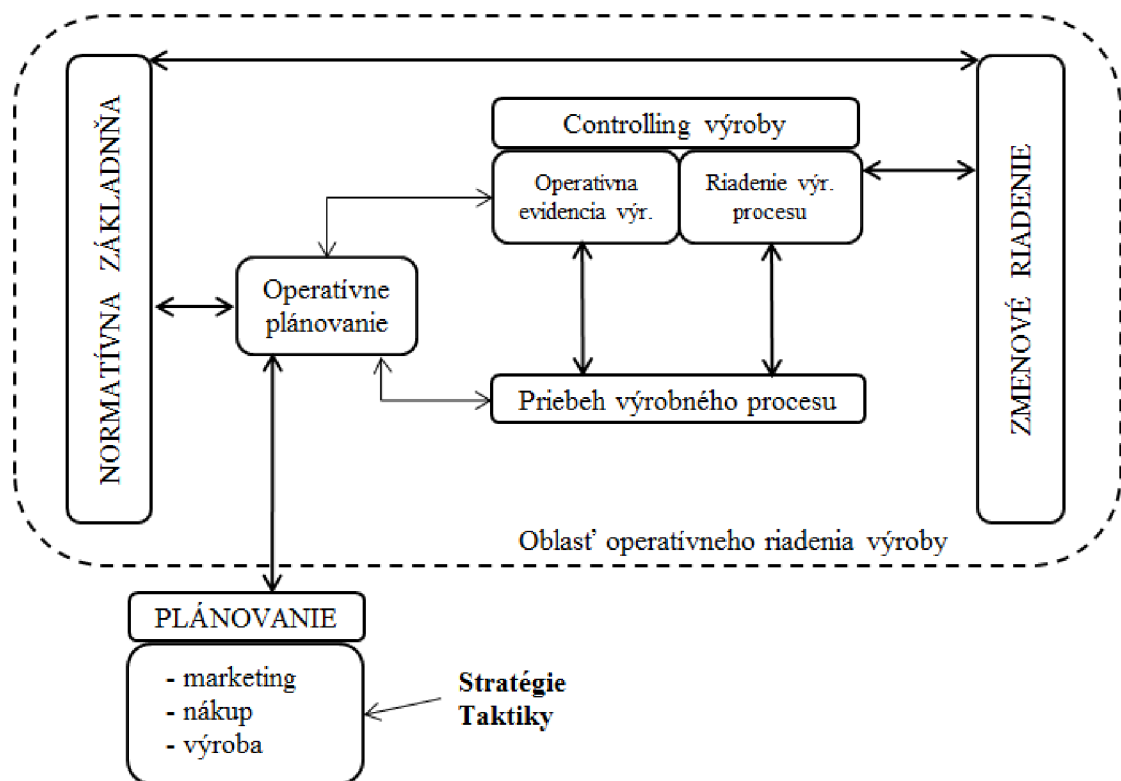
NORMATÍVNA ZÁKLADNŇA

Controlling výroby

Operatívna evidencia výr.

Riadenie výr. procesu

ZMENOVÉ RIADENIE

Operatívne plánovanie

Priebeh výrobného procesu

Oblasť operatívneho riadenia výroby

PLÁNOVANIE

- marketing
- nákup
- výroba

Stratégie
Taktiky